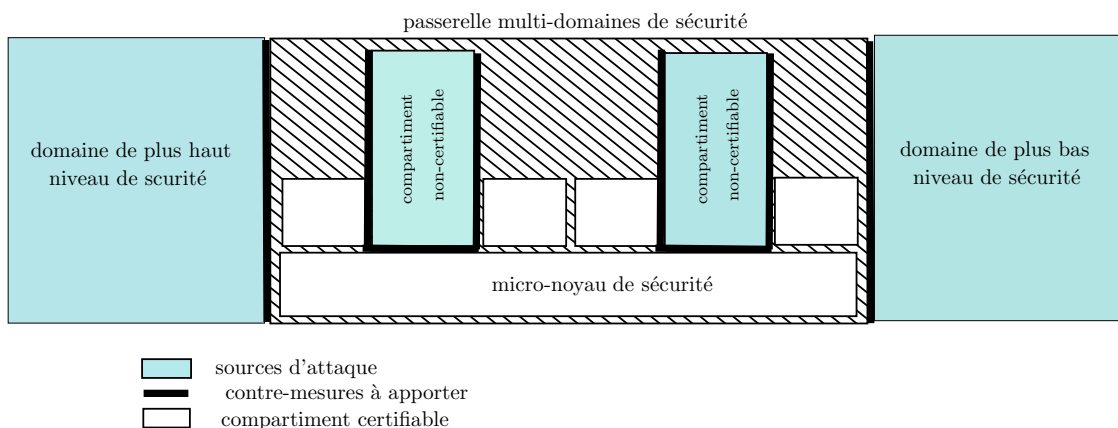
passerelle multi-domaines de sécurité

domaine de plus haut niveau de scurité

compartiment non-certifiable

compartiment non-certifiable

domaine de plus bas niveau de sécurité

micro-noyau de sécurité

sources d'attaque
contre-mesures à apporter
compartiment certifiable